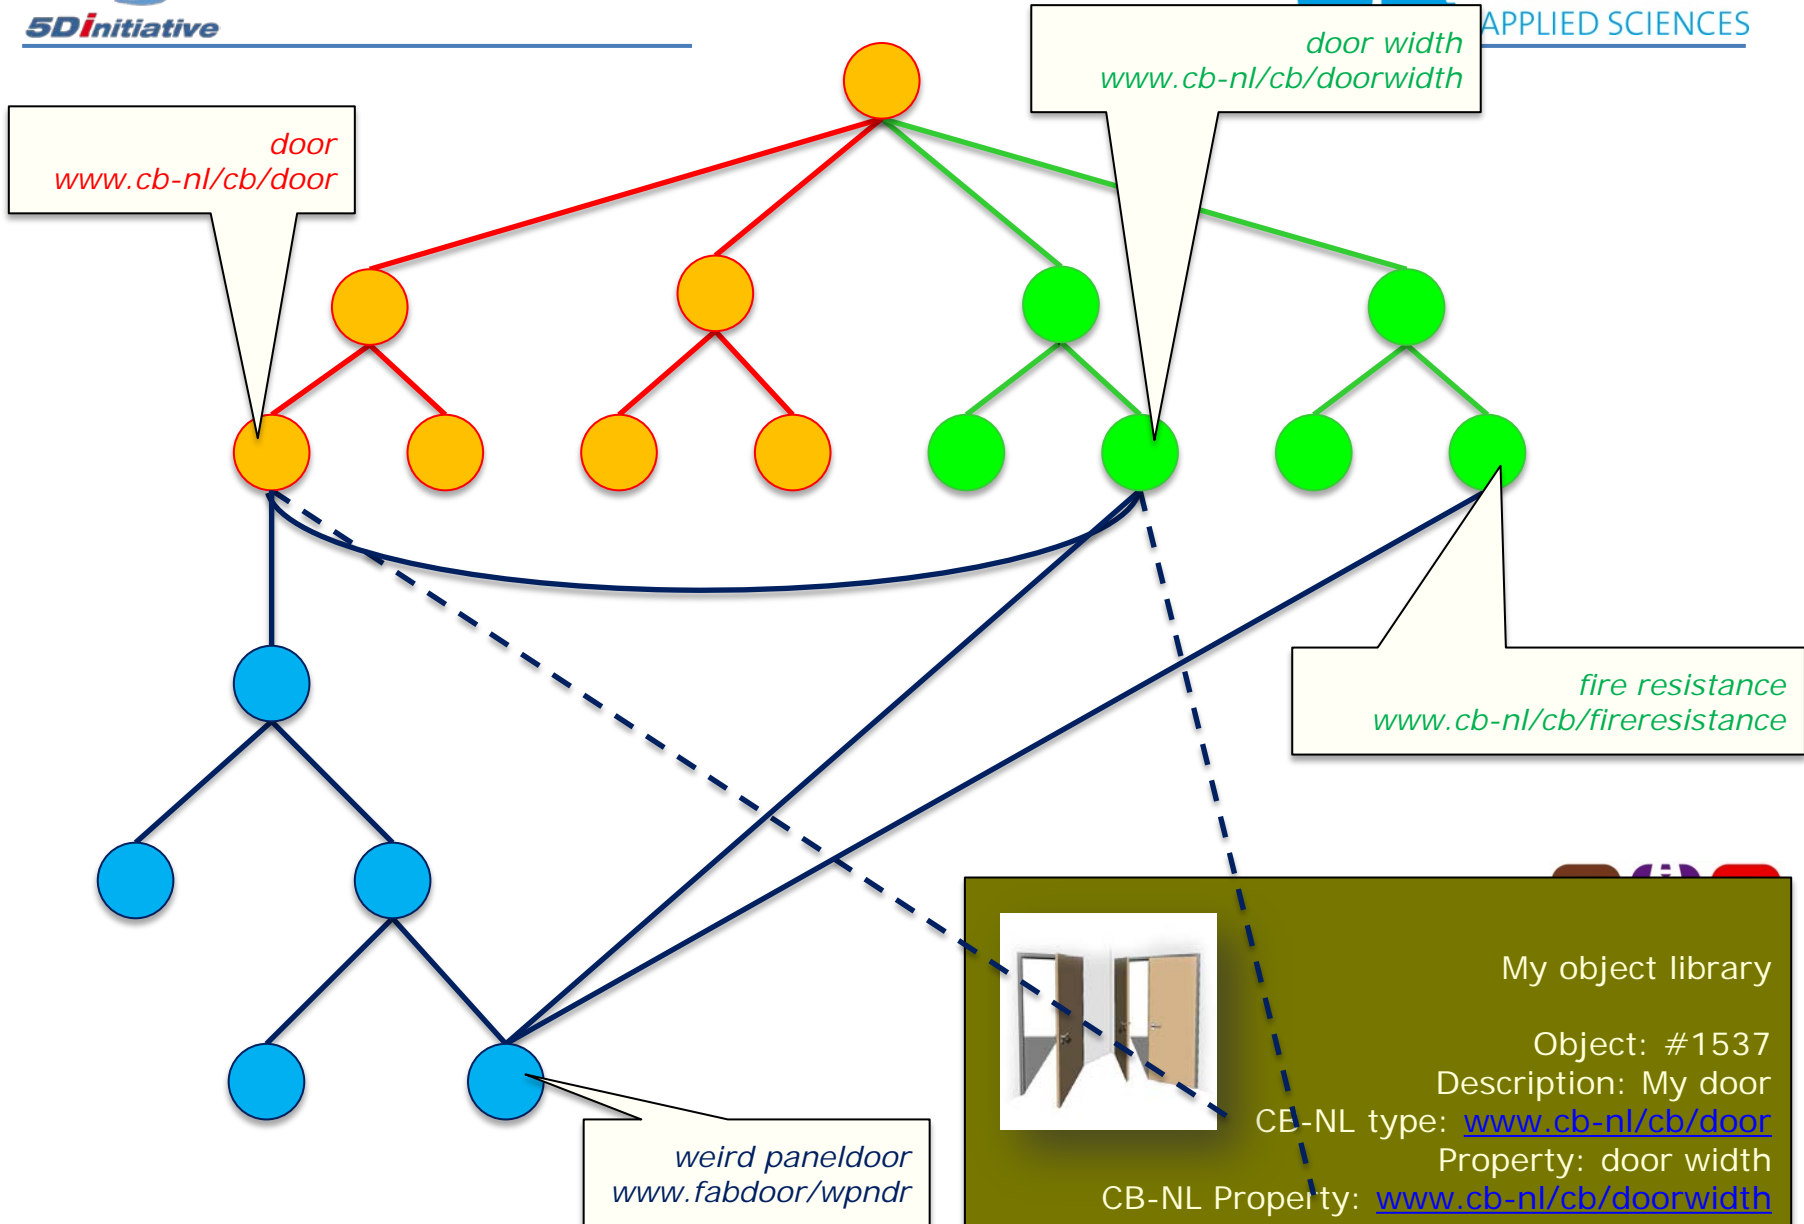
5Dinitiative

APPLIED SCIENCES

door width
www.cb-nl/cb/doorwidth

door
www.cb-nl/cb/door

fire resistance
www.cb-nl/cb/fireresistance

My object library

Object: #1537
Description: My door
CB-NL type: www.cb-nl/cb/door
Property: door width
CB-NL Property: www.cb-nl/cb/doorwidth

weird paneldoor
www.fabdoor/wpndr